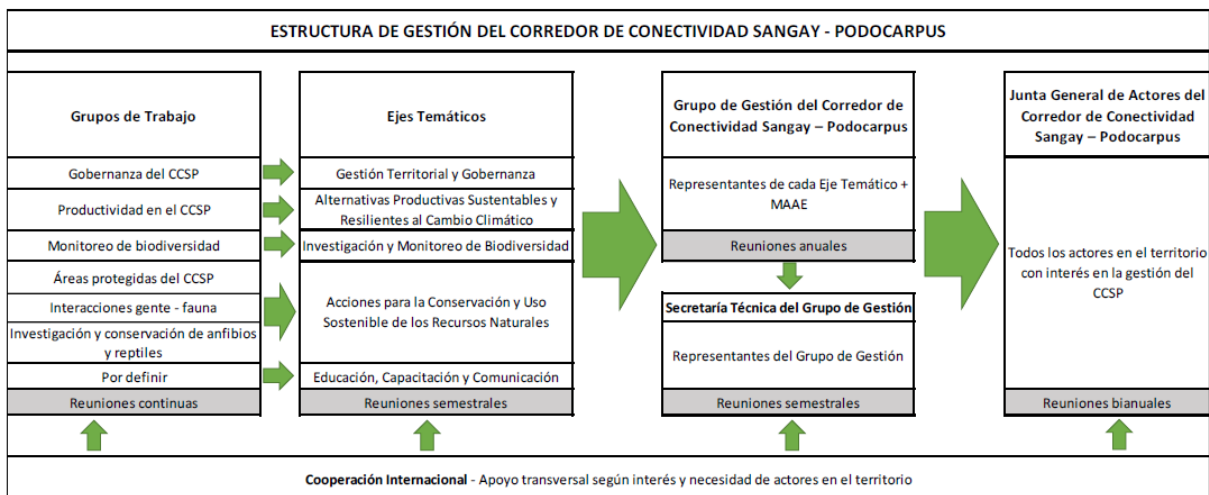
ESTRUCTURA DE GESTIÓN DEL CORREDOR DE CONECTIVIDAD SANGAY - PODOCARPUS

Grupos de Trabajo

Gobernanza del CCSP

Productividad en el CCSP

Monitoreo de biodiversidad

Áreas protegidas del CCSP

Interacciones gente - fauna

Investigación y conservación de anfibios y reptiles

Por definir

Reuniones continuas

Ejes Temáticos

Gestión Territorial y Gobernanza

Alternativas Productivas Sustentables y Resilientes al Cambio Climático

Investigación y Monitoreo de Biodiversidad

Acciones para la Conservación y Uso Sostenible de los Recursos Naturales

Educación, Capacitación y Comunicación

Reuniones semestrales

Grupo de Gestión del Corredor de Conectividad Sangay – Podocarpus

Representantes de cada Eje Temático + MAAE

Reuniones anuales

Secretaría Técnica del Grupo de Gestión

Representantes del Grupo de Gestión

Reuniones semestrales

Junta General de Actores del Corredor de Conectividad Sangay – Podocarpus

Todos los actores en el territorio con interés en la gestión del CCSP

Reuniones bianuales

Cooperación Internacional - Apoyo transversal según interés y necesidad de actores en el territorio